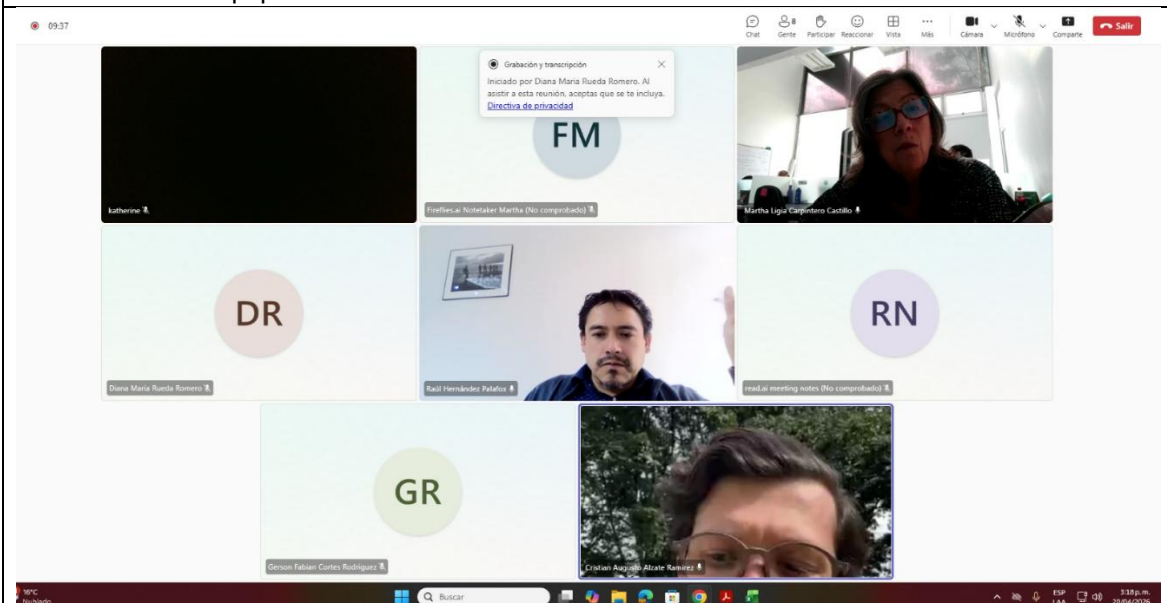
09:37

Chat
Gente 8
Participar
Reaccionar
Vista
Más
Cámara
Micrófono
Compartir
Salir

Grabación y transcripción
Iniciado por Diana Maria Rueda Romero. Al asistir a esta reunión, aceptas que se te incluya.
Directiva de privacidad

katherine

FM
Fireflies.ai Notetaker Martha (No comprobado)

Martha Ligia Carpintero Castillo

DR
Diana Maria Rueda Romero

Raúl Hernández Palafox

RN
read.ai meeting notes (No comprobado)

GR
Gerson Fabian Cortes Rodriguez

Cristian Augusto Alzate Ramirez

16°C
Nublado

Buscar

ESP
LAA
3:18 p. m.
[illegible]